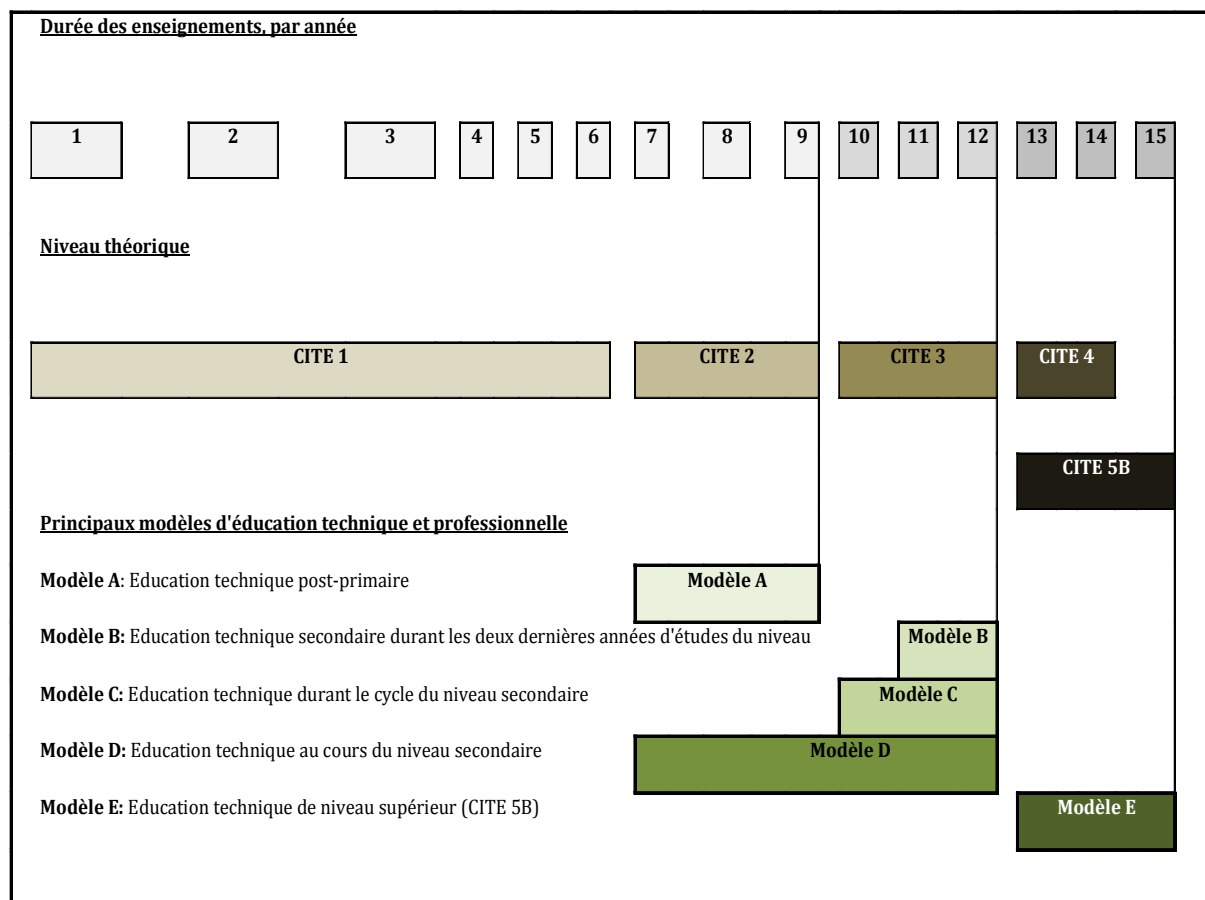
Durée des enseignements, par année

1 2 3 4 5 6 7 8 9 10 11 12 13 14 15

Niveau théorique

CITE 1

CITE 2

CITE 3

CITE 4

CITE 5B

Principaux modèles d'éducation technique et professionnelle

Modèle A: Education technique post-primaire

Modèle A

Modèle B: Education technique secondaire durant les deux dernières années d'études du niveau

Modèle B

Modèle C: Education technique durant le cycle du niveau secondaire

Modèle C

Modèle D: Education technique au cours du niveau secondaire

Modèle D

Modèle E: Education technique de niveau supérieur (CITE 5B)

Modèle E